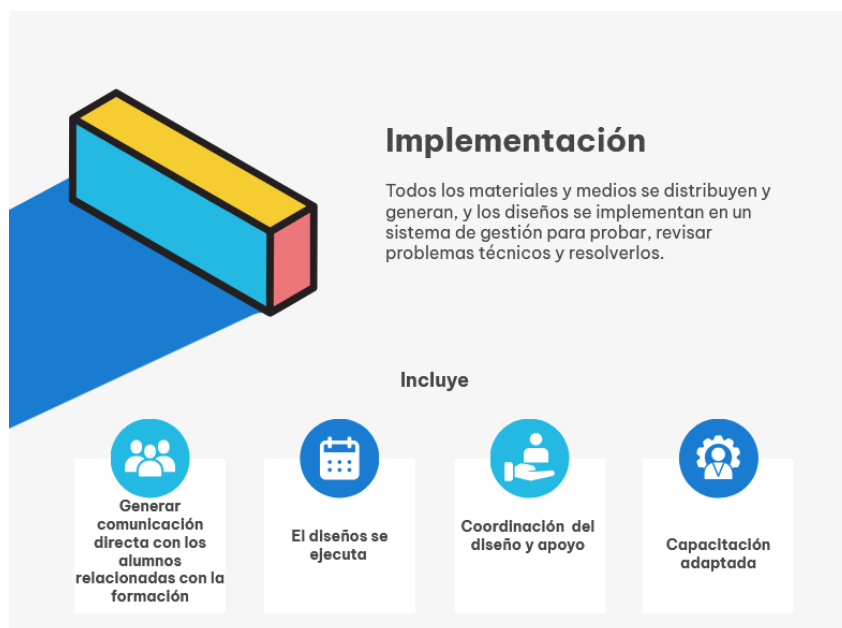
Implementación

Todos los materiales y medios se distribuyen y generan, y los diseños se implementan en un sistema de gestión para probar, revisar problemas técnicos y resolverlos.

Incluye

Generar comunicación directa con los alumnos relacionadas con la formación

El diseños se ejecuta

Coordinación del diseño y apoyo

Capacitación adaptada